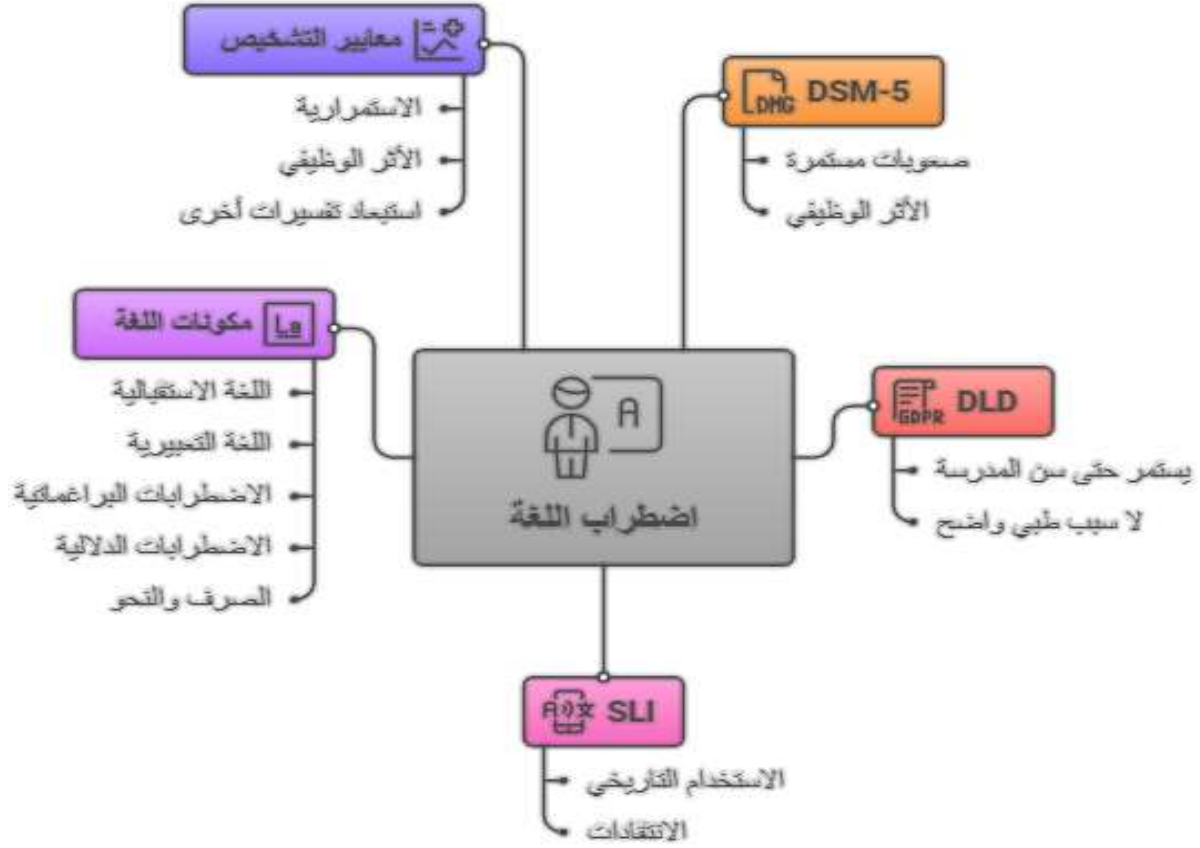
معايير التشخيص

الاستمرارية

الأثر الوظيفي

استبعاد تفسيرات أخرى

DHG DSM-5

صعوبات مستمرة

الأثر الوظيفي

مكونات اللغة

اللغة الاستقبالية

اللغة التعبيرية

الاضطرابات البراغماتية

الاضطرابات الدلالية

الصرف والنحو

A

اضطراب اللغة

GDPR DLD

يستمر حتى سن المدرسة

لا سبب طبي واضح

SLI

الاستخدام التاريخي

الانتقادات